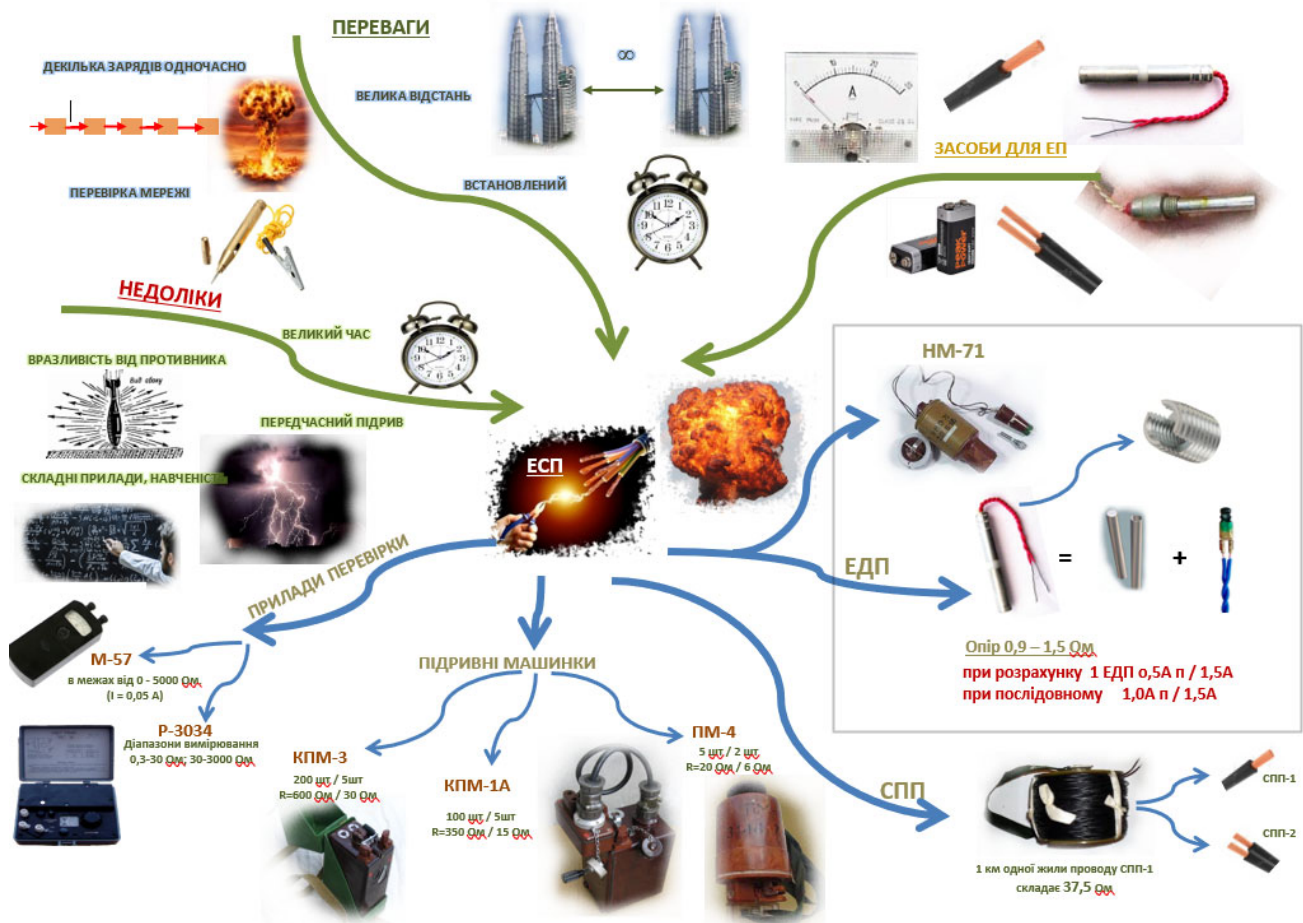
ПЕРЕВАГИ

ДЕКІЛЬКА ЗАРЯДІВ ОДНОЧАСНО

ВЕЛИКА ВІДСТАНЬ

∞

ПЕРЕВІРКА МЕРЕЖІ

ВСТАНОВЛЕНИЙ

A

ЗАСОБИ ДЛЯ ЕП

НЕДОЛІКИ

ВЕЛИКИЙ ЧАС

ВРАЗЛИВІСТЬ ВІД ПРОТИВНИКА

ПЕРЕДЧАСНИЙ ПІДРИВ

СКЛАДНІ ПРИЛАДИ, НАВЧЕНІСТЬ

ЕСП

НМ-71

ЕДП

=

+

ПРИЛАДИ ПЕРЕВІРКИ

М-57
в межах від 0 - 5000 Ом
(I = 0,05 A)

Р-3034
Діапазони вимірювання
0,3-30 Ом; 30-3000 Ом

ПІДРИВНІ МАШИНКИ

КПМ-3
200 шт / 5шт
R=600 Ом / 30 Ом

КПМ-1А
100 шт / 5шт
R=350 Ом / 15 Ом

ПМ-4
5 шт / 2 шт
R=20 Ом / 6 Ом

Опір 0,9 – 1,5 Ом
при розрахунку 1 ЕДП 0,5А п / 1,5А
при послідовному 1,0А п / 1,5А

СПП

СПП-1

СПП-2

1 км одної жили проводу СПП-1
складає 37,5 Ом